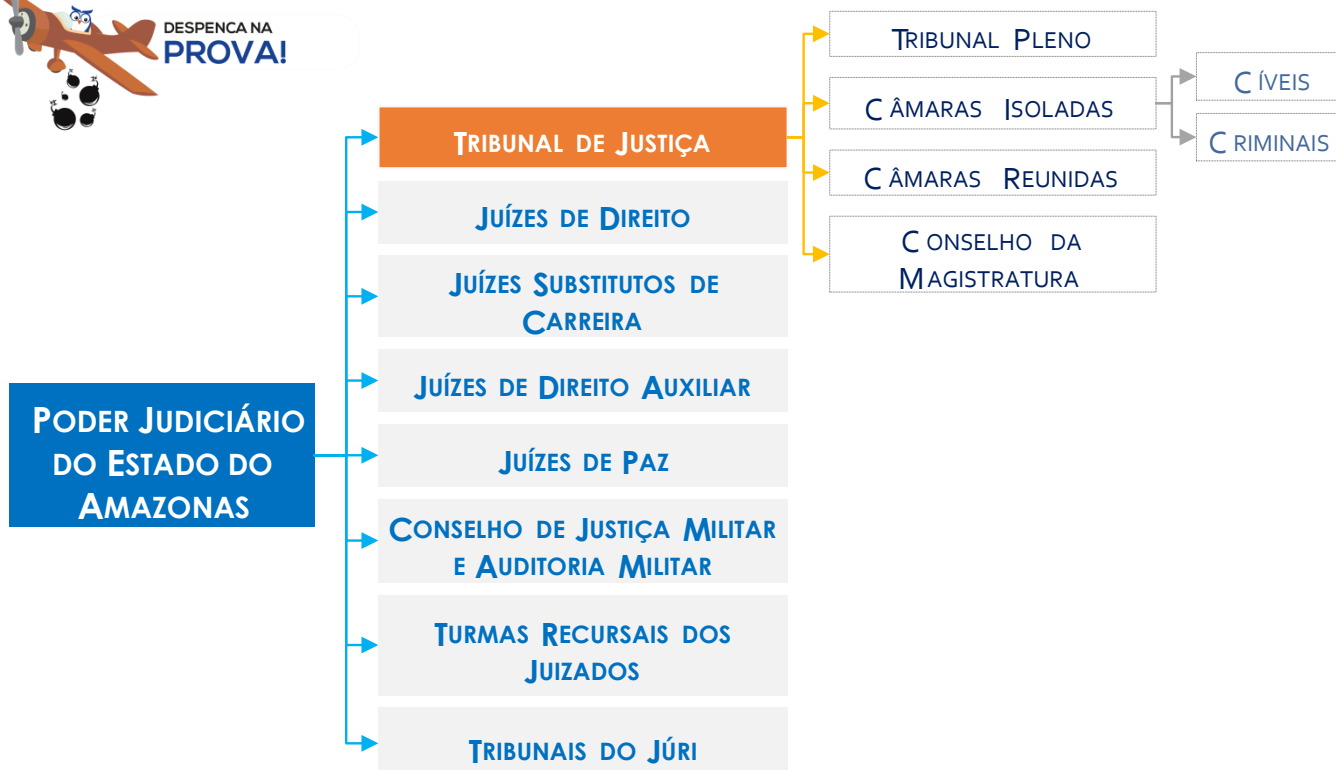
DESPENCA NA PROVA!

PODER JUDICIÁRIO DO ESTADO DO AMAZONAS

TRIBUNAL DE JUSTIÇA

JUÍZES DE DIREITO

JUÍZES SUBSTITUTOS DE CARREIRA

JUÍZES DE DIREITO AUXILIAR

JUÍZES DE PAZ

CONSELHO DE JUSTIÇA MILITAR E AUDITORIA MILITAR

TURMAS RECURSAIS DOS JUIZADOS

TRIBUNAIS DO JÚRI

TRIBUNAL PLENO

CÂMARAS ISOLADAS

CÍVEIS

CRIMINAIS

CÂMARAS REUNIDAS

CONSELHO DA MAGISTRATURA